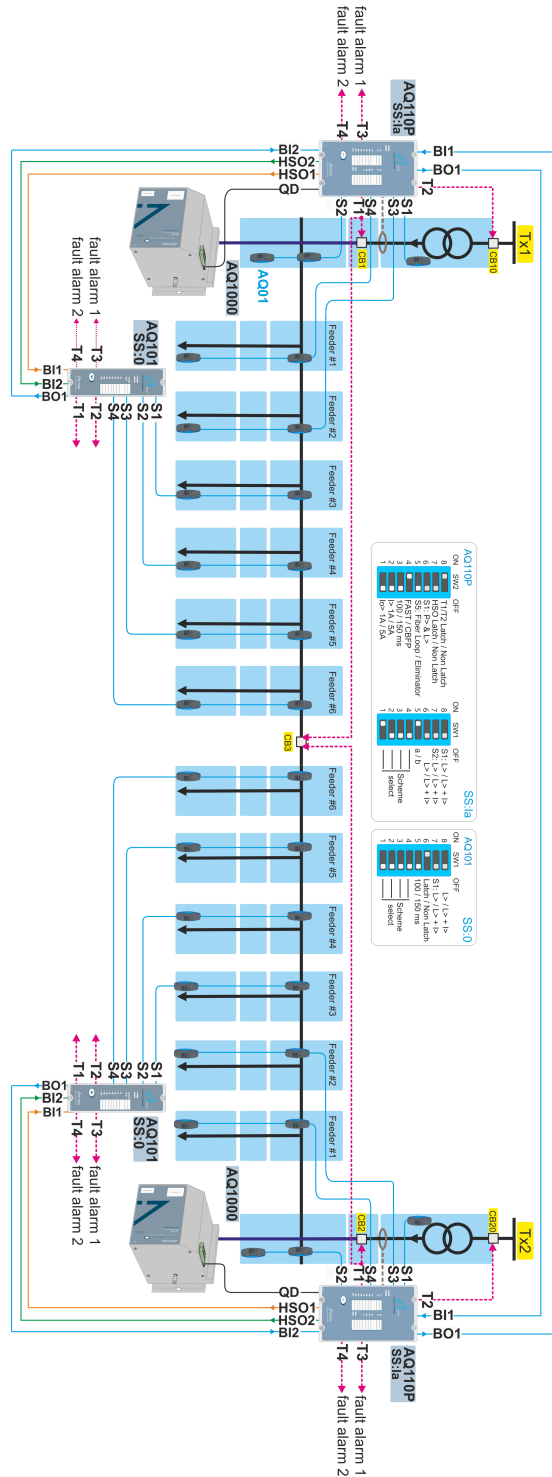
fault alarm 1
fault alarm 2
AQ110P
SS:Ia
T3
T4
BI2
HSO2
HSO1
QD
BI1
BO1
T2
S2
S4
T1
S3
S1
CB1
CB10
Tx1
AQ01
AQ1000
fault alarm 1
fault alarm 2
AQ101
SS:0
T4
T3
BI1
BI2
BO1
T1
T2
S4
S3
S2
S1
Feeder #1
Feeder #2
Feeder #3
Feeder #4
Feeder #5
Feeder #6
CB3
Feeder #6
Feeder #5
Feeder #4
Feeder #3
Feeder #2
Feeder #1

AQ110P
ON SW2 OFF
8 T1/T2 Latch / Non Latch
7 HSO Latch / Non Latch
6 S1: P> & I>
5 S5: Fast Loop Eliminator
4 FAST / CBFP
3 100 / 150 ms
2 I> 1A / 5A
1 I0> 1A / 5A

SS:Ia
ON SW1 OFF
8 S1: L> / L> + I>
7 S2: L> / L> + I>
6 L> / L> + I>
5
4 a / b
3
2 Scheme
1 select

AQ101
SS:0
ON SW1 OFF
8 L> / L> + I>
7 S1: L> / L> + I>
6 Latch / Non Latch
5 100 / 150 ms
4
3
2 Scheme
1 select

BO1
BI2
BI1
T1
T2
S4
S3
S2
S1
T4
T3
AQ101
SS:0
fault alarm 1
fault alarm 2
AQ1000
CB2
CB20
Tx2
S2
S4
T1
S3
S1
T2
QD
HSO1
HSO2
BI2
BI1
BO1
AQ110P
SS:Ia
T4
T3
fault alarm 1
fault alarm 2